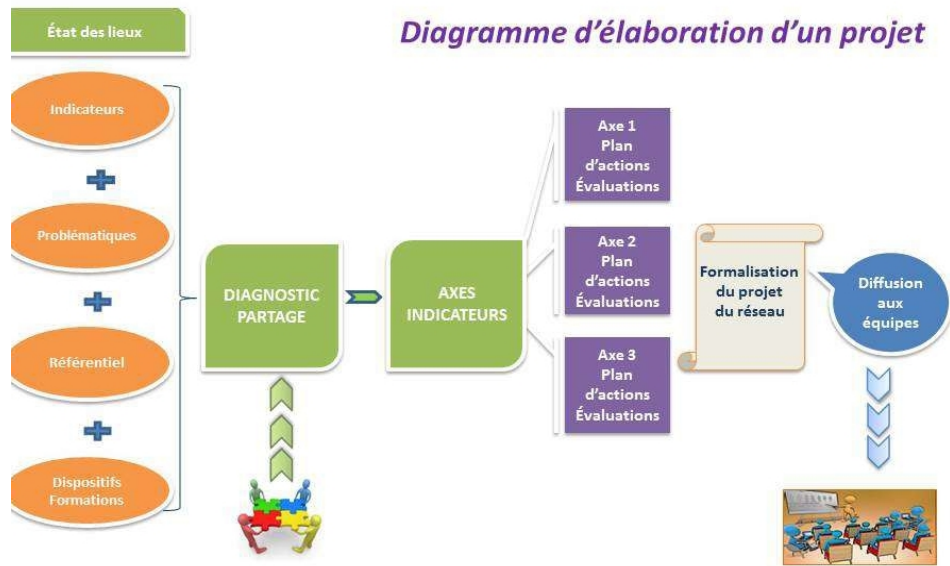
État des lieux

Diagramme d'élaboration d'un projet

Indicateurs

Problématiques

Référentiel

Dispositifs Formations

DIAGNOSTIC PARTAGE

AXES INDICATEURS

Axe 1 Plan d'actions Évaluations

Axe 2 Plan d'actions Évaluations

Axe 3 Plan d'actions Évaluations

Formalisation du projet du réseau

Diffusion aux équipes